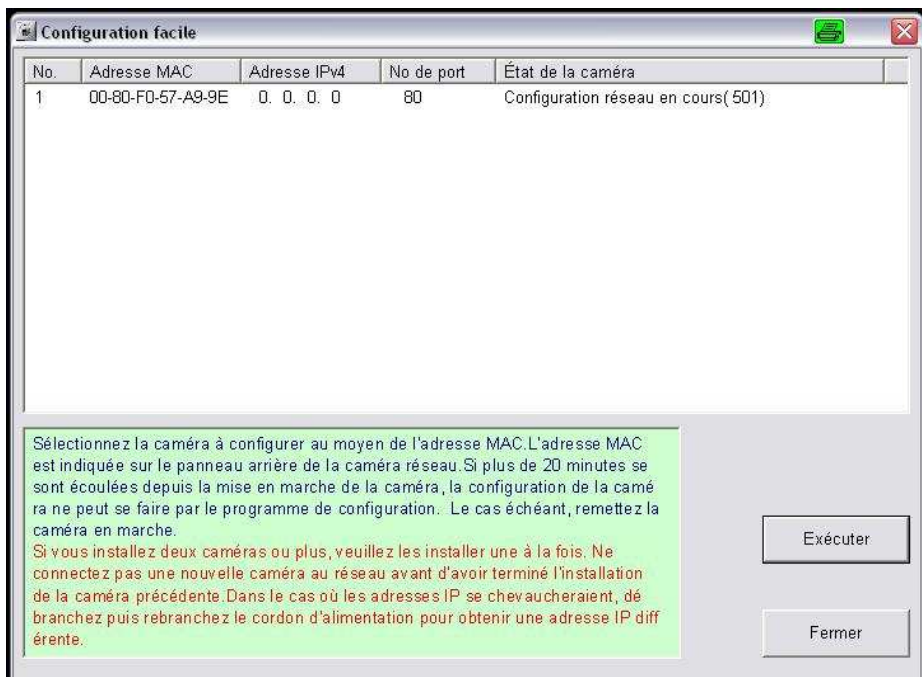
Configuration facile

| No. | Adresse MAC | Adresse IPv4 | No de port | État de la caméra |
|---|---|---|---|---|
| 1 | 00-80-F0-57-A9-9E | 0. 0. 0. 0 | 80 | Configuration réseau en cours( 501) |

Sélectionnez la caméra à configurer au moyen de l'adresse MAC.L'adresse MAC est indiquée sur le panneau arrière de la caméra réseau.Si plus de 20 minutes se sont écoulées depuis la mise en marche de la caméra, la configuration de la caméra ne peut se faire par le programme de configuration. Le cas échéant, remettez la caméra en marche.
Si vous installez deux caméras ou plus, veuillez les installer une à la fois. Ne connectez pas une nouvelle caméra au réseau avant d'avoir terminé l'installation de la caméra précédente.Dans le cas où les adresses IP se chevaucheraient, débranchez puis rebranchez le cordon d'alimentation pour obtenir une adresse IP différente.

Exécuter

Fermer